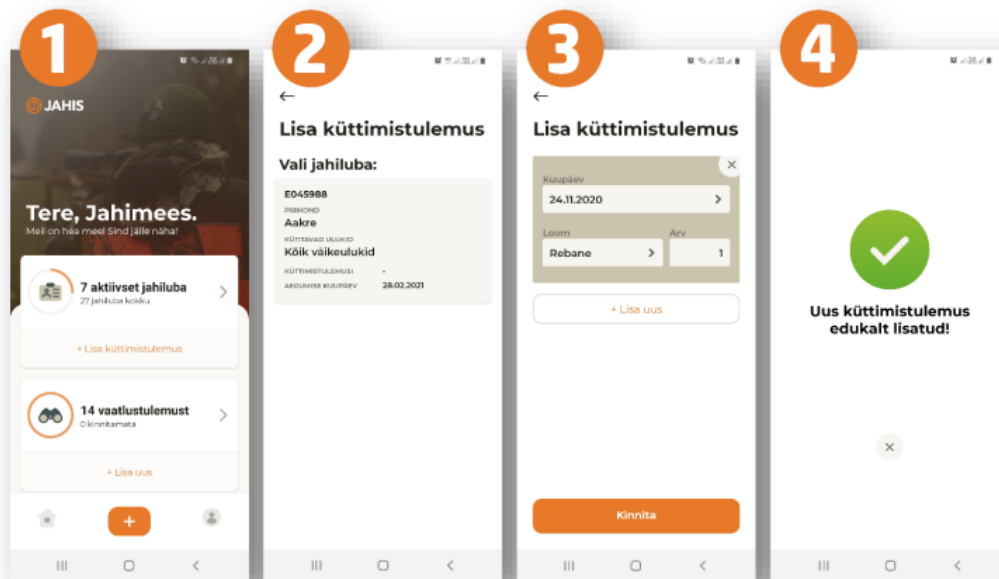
1

JAHIS

Tere, Jahimees.

Meil on hea meel Sind jälle näha!

7 aktiivset jahiluba

27 jahiluba kokku

+ Lisa küttimistulemus

14 vaatlustulemust

0 kinnitamata

+ Lisa uus

+

2

←

Lisa küttimistulemus

Vali jahiluba:

E045988

PIIRKOND

Aakre

KÜTITAVAD ULUKID

Kõik väikeulukid

KÜTTIMISTULEMUSI -

AEGUMISE KUUPÄEV 28.02.2021

3

←

Lisa küttimistulemus

Kuupäev

24.11.2020

Loom

Rebane

Arv

1

+ Lisa uus

Kinnita

4

Uus küttimistulemus edukalt lisatud!

×